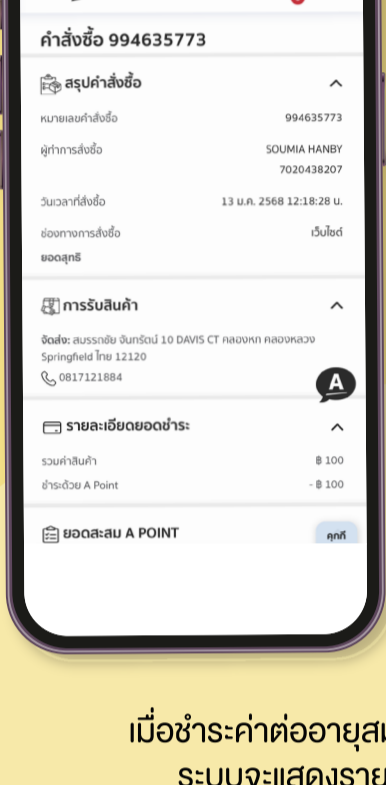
คำสั่งซื้อ 994635773

สรุปคำสั่งซื้อ

หมายเลขคำสั่งซื้อ 994635773

ผู้ทำการสั่งซื้อ SOUMIA HANBY 7020438207

วันเวลาที่สั่งซื้อ 13 ม.ค. 2568 12:18:28 น.

ช่องทางการสั่งซื้อ เว็บไซต์

ยอดสุทธิ

การรับสินค้า

จัดส่ง: สมรรถชัย จันทรัตน์ 10 DAVIS CT คลองหก คลองหลวง Springfield ไทย 12120

0817121884

A

รายละเอียดยอดชำระ

รวมค่าสินค้า ฿ 100

ชำระด้วย A Point - ฿ 100

ยอดสะสม A POINT

คุกกี

เมื่อชำระค่าต่ออายุสม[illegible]

ระบบจะแสดงราย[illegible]